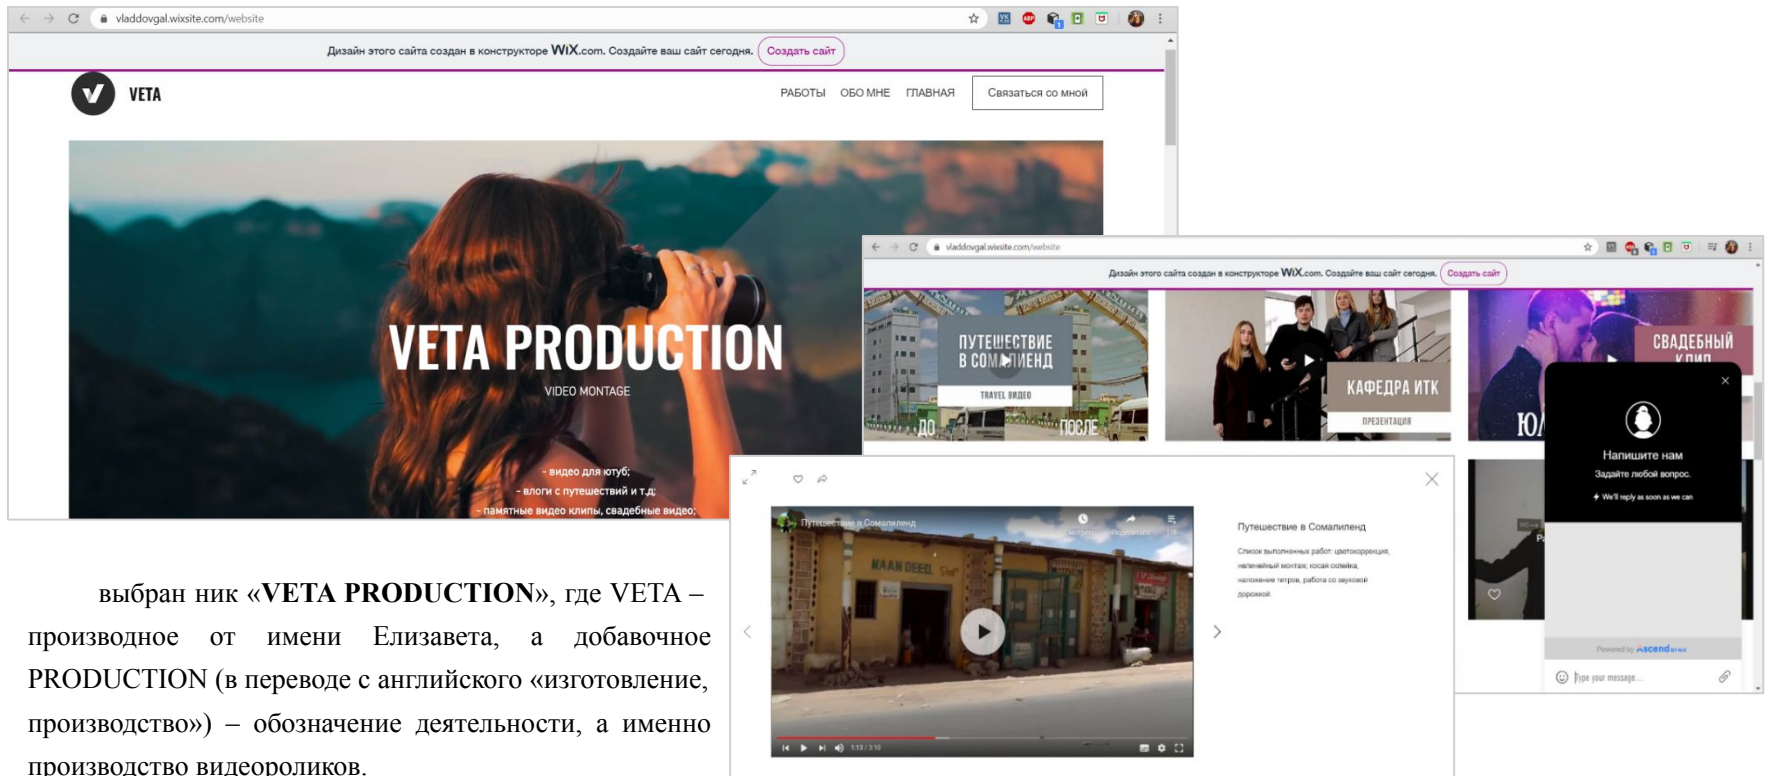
vladdovgal.wixsite.com/website

Дизайн этого сайта создан в конструкторе WiX.com. Создайте ваш сайт сегодня. Создать сайт

VETA

РАБОТЫ ОБО МНЕ ГЛАВНАЯ Связаться со мной

VETA PRODUCTION
VIDEO MONTAGE

- видео для ютуб;
- влоги с путешествий и т.д;
- памятные видео клипы, свадебные видео;

vladdovgal.wixsite.com/website

Дизайн этого сайта создан в конструкторе WiX.com. Создайте ваш сайт сегодня. Создать сайт

ПУТЕШЕСТВИЕ В СОМАЛИЛЕНД
TRAVEL ВИДЕО
ДО ПОСЛЕ

КАФЕДРА ИТК
ПРЕЗЕНТАЦИЯ

СВАДЕБНЫЙ КЛИП

Напишите нам
Задайте любой вопрос.
We'll reply as soon as we can

Powered by Ascend

Type your message...

Путешествие в Сомалиленд

Путешествие в Сомалиленд
Список выполненных работ: цветокоррекция, нелинейный монтаж, косая склейка, наложение титров, работа со звуковой дорожкой.

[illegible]

выбран ник «VETA PRODUCTION», где VETA – производное от имени Елизавета, а добавочное PRODUCTION (в переводе с английского «изготовление, производство») – обозначение деятельности, а именно производство видеороликов.